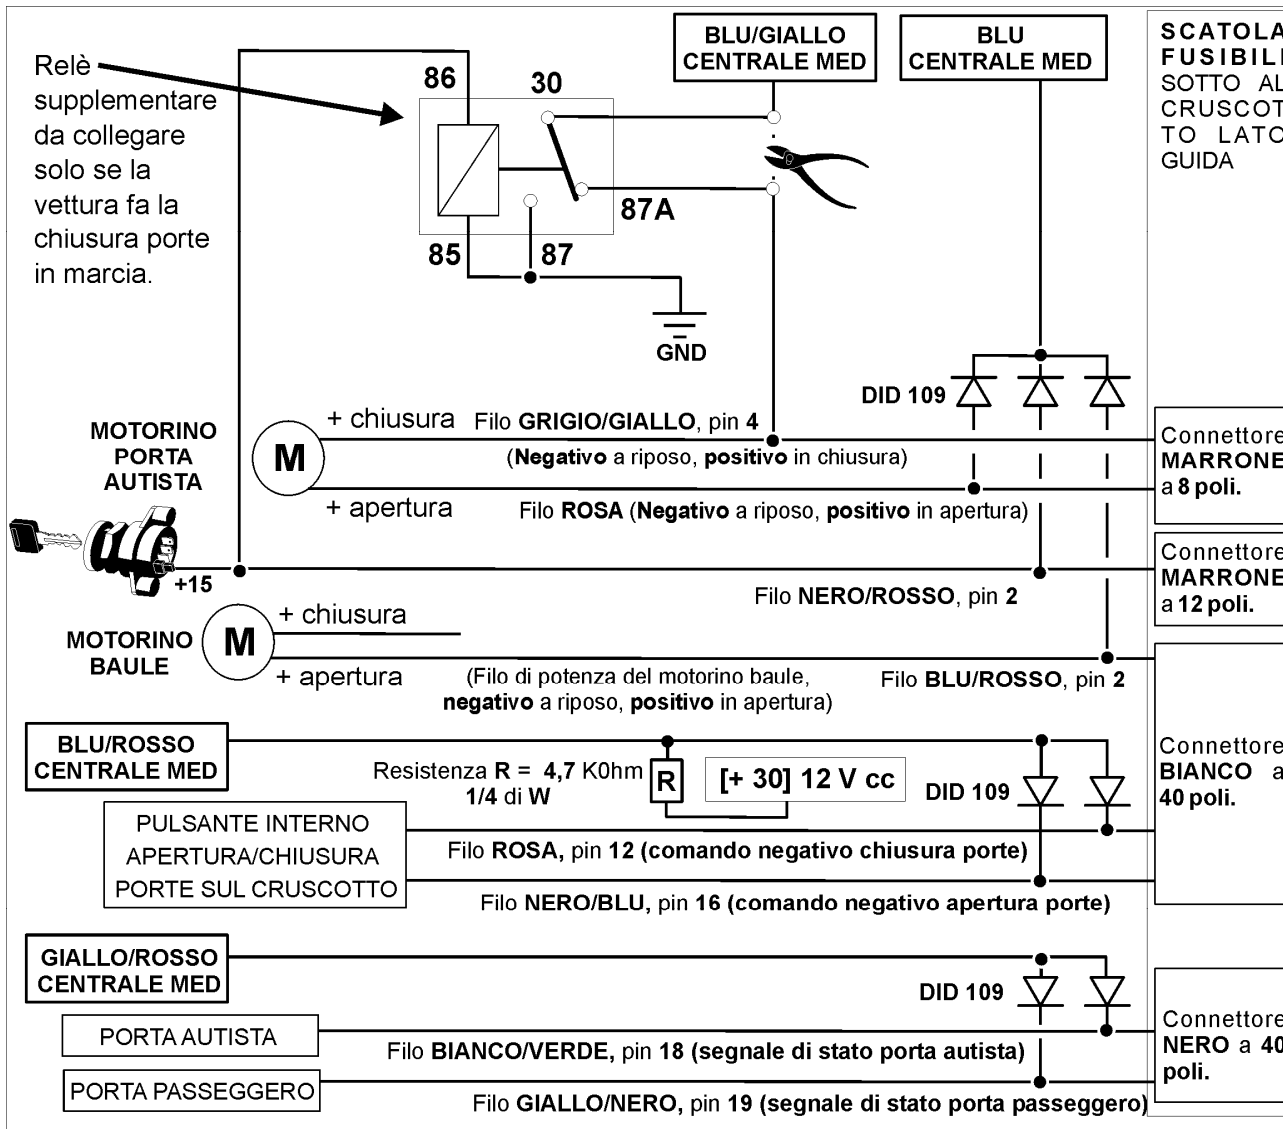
Relè supplementare da collegare solo se la vettura fa la chiusura porte in marcia.

86

30

87A

85

87

GND

BLU/GIALLO CENTRALE MED

BLU CENTRALE MED

SCATOLA FUSIBILI SOTTO AL CRUSCOTTO LATO GUIDA

DID 109

MOTORINO PORTA AUTISTA

M

+ chiusura

Filo GRIGIO/GIALLO, pin 4

(Negativo a riposo, positivo in chiusura)

+ apertura

Filo ROSA (Negativo a riposo, positivo in apertura)

Connettore MARRONE a 8 poli.

+15

Filo NERO/ROSSO, pin 2

Connettore MARRONE a 12 poli.

MOTORINO BAULE

M

+ chiusura

+ apertura

(Filo di potenza del motorino baule, negativo a riposo, positivo in apertura)

Filo BLU/ROSSO, pin 2

BLU/ROSSO CENTRALE MED

Resistenza R = 4,7 K0hm 1/4 di W

R

[+ 30] 12 V cc

DID 109

Connettore BIANCO a 40 poli.

PULSANTE INTERNO APERTURA/CHIUSURA PORTE SUL CRUSCOTTO

Filo ROSA, pin 12 (comando negativo chiusura porte)

Filo NERO/BLU, pin 16 (comando negativo apertura porte)

GIALLO/ROSSO CENTRALE MED

DID 109

PORTA AUTISTA

Filo BIANCO/VERDE, pin 18 (segnale di stato porta autista)

Connettore NERO a 40 poli.

PORTA PASSEGGERO

Filo GIALLO/NERO, pin 19 (segnale di stato porta passeggero)